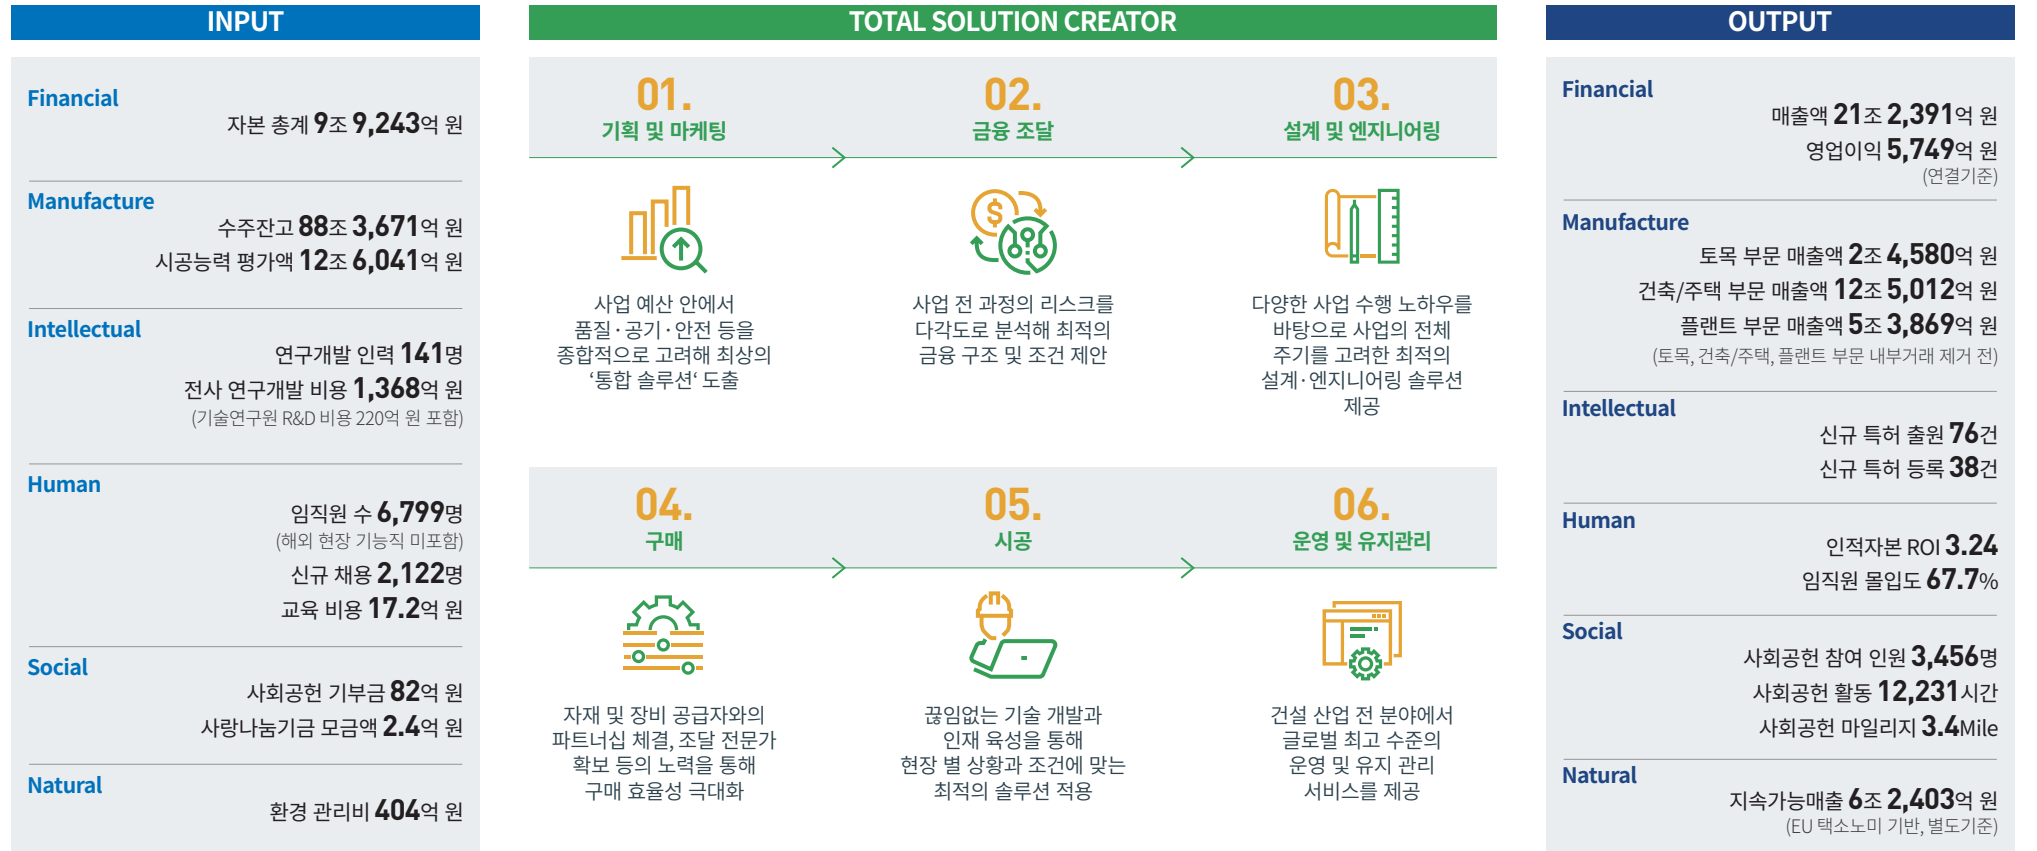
INPUT

Financial
자본 총계 9조 9,243억 원

Manufacture
수주잔고 88조 3,671억 원
시공능력 평가액 12조 6,041억 원

Intellectual
연구개발 인력 141명
전사 연구개발 비용 1,368억 원
(기술연구원 R&D 비용 220억 원 포함)

Human
임직원 수 6,799명
(해외 현장 기능직 미포함)
신규 채용 2,122명
교육 비용 17.2억 원

Social
사회공헌 기부금 82억 원
사랑나눔기금 모금액 2.4억 원

Natural
환경 관리비 404억 원

TOTAL SOLUTION CREATOR

01.
기획 및 마케팅
사업 예산 안에서 품질·공기·안전 등을 종합적으로 고려해 최상의 '통합 솔루션' 도출

02.
금융 조달
사업 전 과정의 리스크를 다각도로 분석해 최적의 금융 구조 및 조건 제안

03.
설계 및 엔지니어링
다양한 사업 수행 노하우를 바탕으로 사업의 전체 주기를 고려한 최적의 설계·엔지니어링 솔루션 제공

04.
구매
자재 및 장비 공급자와의 파트너십 체결, 조달 전문가 확보 등의 노력을 통해 구매 효율성 극대화

05.
시공
끊임없는 기술 개발과 인재 육성을 통해 현장 별 상황과 조건에 맞는 최적의 솔루션 적용

06.
운영 및 유지관리
건설 산업 전 분야에서 글로벌 최고 수준의 운영 및 유지 관리 서비스를 제공

OUTPUT

Financial
매출액 21조 2,391억 원
영업이익 5,749억 원
(연결기준)

Manufacture
토목 부문 매출액 2조 4,580억 원
건축/주택 부문 매출액 12조 5,012억 원
플랜트 부문 매출액 5조 3,869억 원
(토목, 건축/주택, 플랜트 부문 내부거래 제거 전)

Intellectual
신규 특허 출원 76건
신규 특허 등록 38건

Human
인적자본 ROI 3.24
임직원 몰입도 67.7%

Social
사회공헌 참여 인원 3,456명
사회공헌 활동 12,231시간
사회공헌 마일리지 3.4Mile

Natural
지속가능매출 6조 2,403억 원
(EU 택소노미 기반, 별도기준)